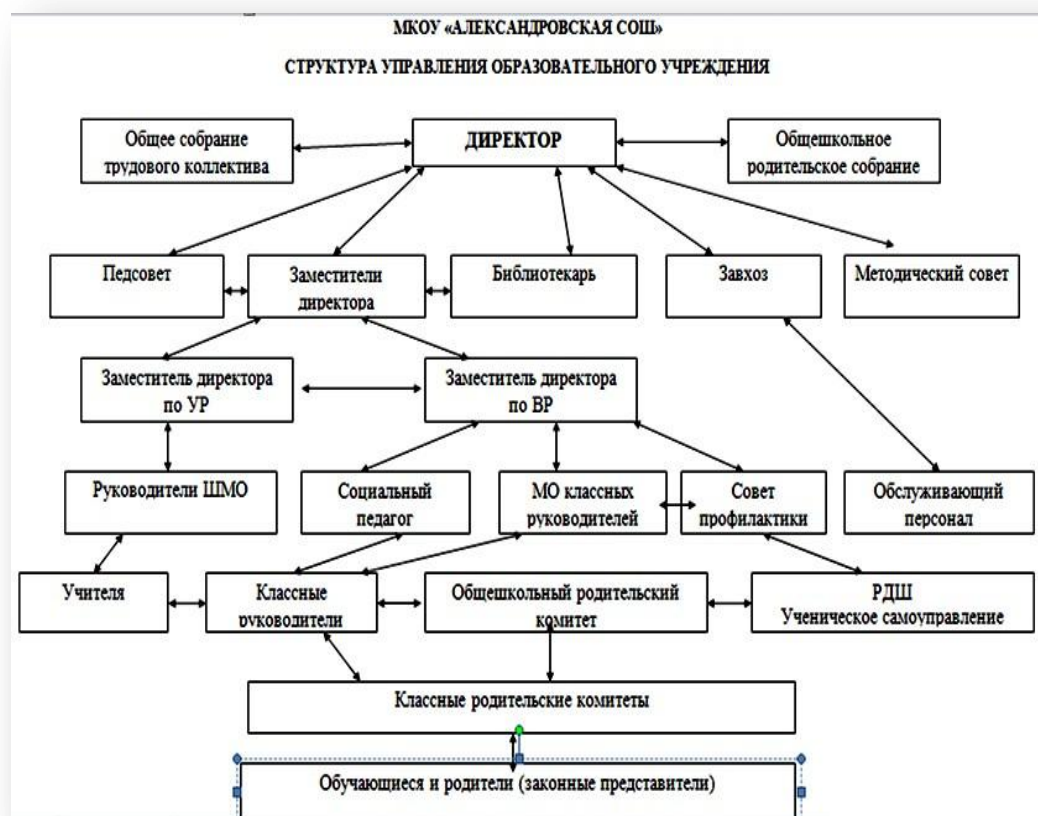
МКОУ «АЛЕКСАНДРОВСКАЯ СОШ»

СТРУКТУРА УПРАВЛЕНИЯ ОБРАЗОВАТЕЛЬНОГО УЧРЕЖДЕНИЯ

Общее собрание трудового коллектива

ДИРЕКТОР

Общешкольное родительское собрание

Педсовет

Заместители директора

Библиотекарь

Завхоз

Методический совет

Заместитель директора по УР

Заместитель директора по ВР

Руководители ШМО

Социальный педагог

МО классных руководителей

Совет профилактики

Обслуживающий персонал

Учителя

Классные руководители

Общешкольный родительский комитет

РДШ Ученическое самоуправление

Классные родительские комитеты

Обучающиеся и родители (законные представители)